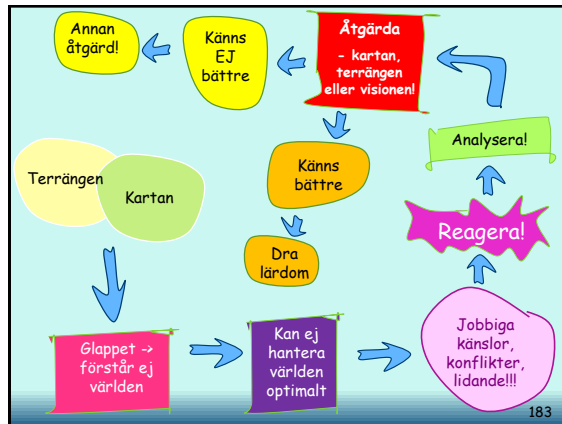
Annan åtgärd!

Känns EJ bättre

Åtgärda

- kartan, terrängen eller visionen!

Känns bättre

Analysera!

Terrängen

Kartan

Dra lärdom

Reagera!

Glappet -> förstår ej världen

Kan ej hantera världen optimalt

Jobbiga känslor, konflikter, lidande!!!

183